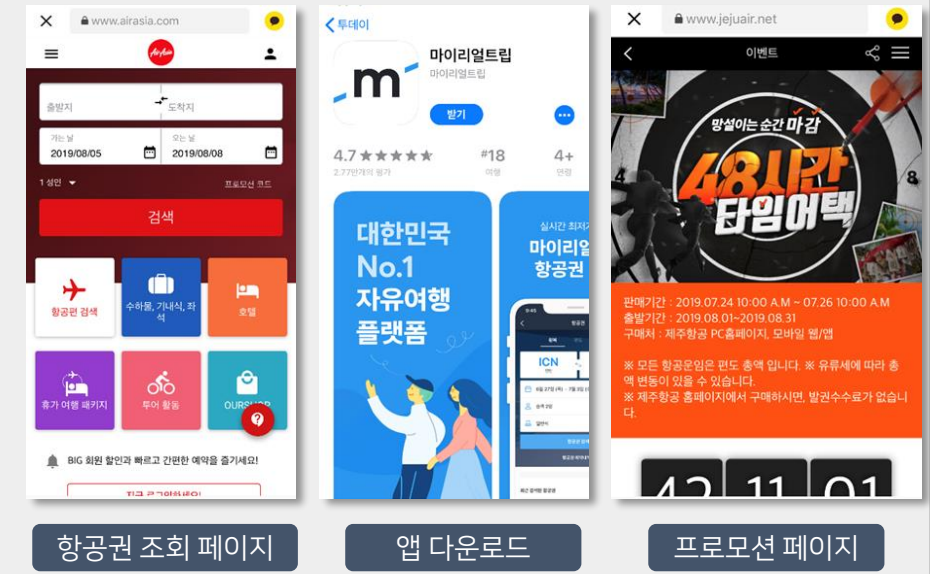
www.airasia.com

AirAsia

출발지

도착지

가는 날
2019/08/05

오는 날
2019/08/08

1 성인

프로모션 코드

검색

항공편 검색

수하물, 기내식, 좌석

호텔

휴가 여행 패키지

투어 활동

OURSHOP

BIG 회원 할인과 빠르고 간편한 예약을 즐기세요!

지금 로그인하세요!

항공권 조회 페이지

투데이

m

마이리얼트립
마이리얼트립

받기

4.7 ★★★★★
2.7만개의 평가

#18
여행

4+
연령

대한민국 No.1 자유여행 플랫폼

실시간 최저가
마이리얼
항공권

ICN

앱 다운로드

www.jejuair.net

이벤트

망설이는 순간 마감

48시간 타임어택

판매기간 : 2019.07.24 10:00 A.M ~ 07.26 10:00 A.M
출발기간 : 2019.08.01~2019.08.31
구매처 : 제주항공 PC홈페이지, 모바일 웹/앱

※ 모든 항공운임은 편도 총액 입니다. ※ 유류세에 따라 총액 변동이 있을 수 있습니다.
※ 제주항공 홈페이지에서 구매하시면, 발권수수료가 없습니다.

42 11 01

프로모션 페이지